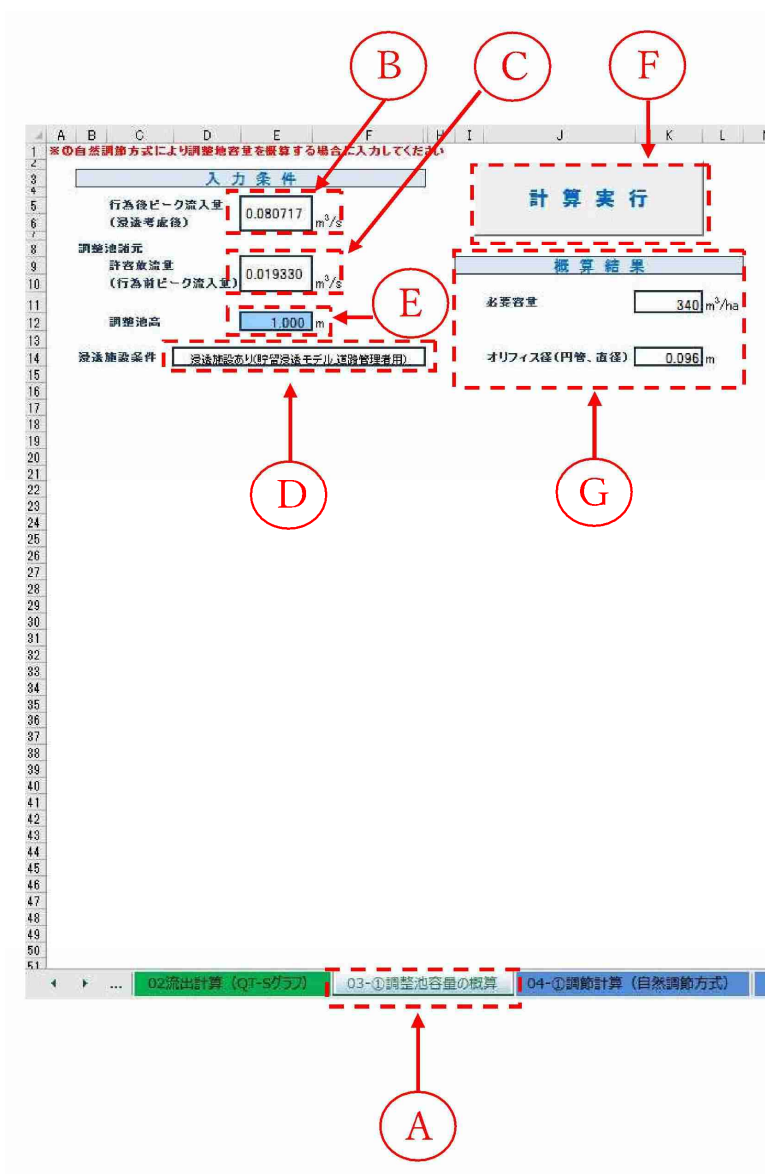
B

C

F

A B C D E F H I J K L

※①自然調節方式により調整池容量を概算する場合に入力してください

入力条件

行為後ピーク流入量
(浸透考慮後)
0.080717 $m^3/s$

調整池諸元
許容放流量
(行為前ピーク流入量)
0.019330 $m^3/s$

E

調整池高
1.000 m

浸透施設条件
浸透施設あり(貯留浸透モデル 道路管理者用)

計算実行

概算結果

必要容量
340 $m^3/ha$

オリフィス径(円管、直径)
0.096 m

D

G

1 2 3 4 5 6 7 8 9 10 11 12 13 14 15 16 17 18 19 20 21 22 23 24 25 26 27 28 29 30 31 32 33 34 35 36 37 38 39 40 41 42 43 44 45 46 47 48 49 50 51

...

02流出計算(QT-Sグラフ)

03-①調整池容量の概算

04-①調節計算(自然調節方式)

A